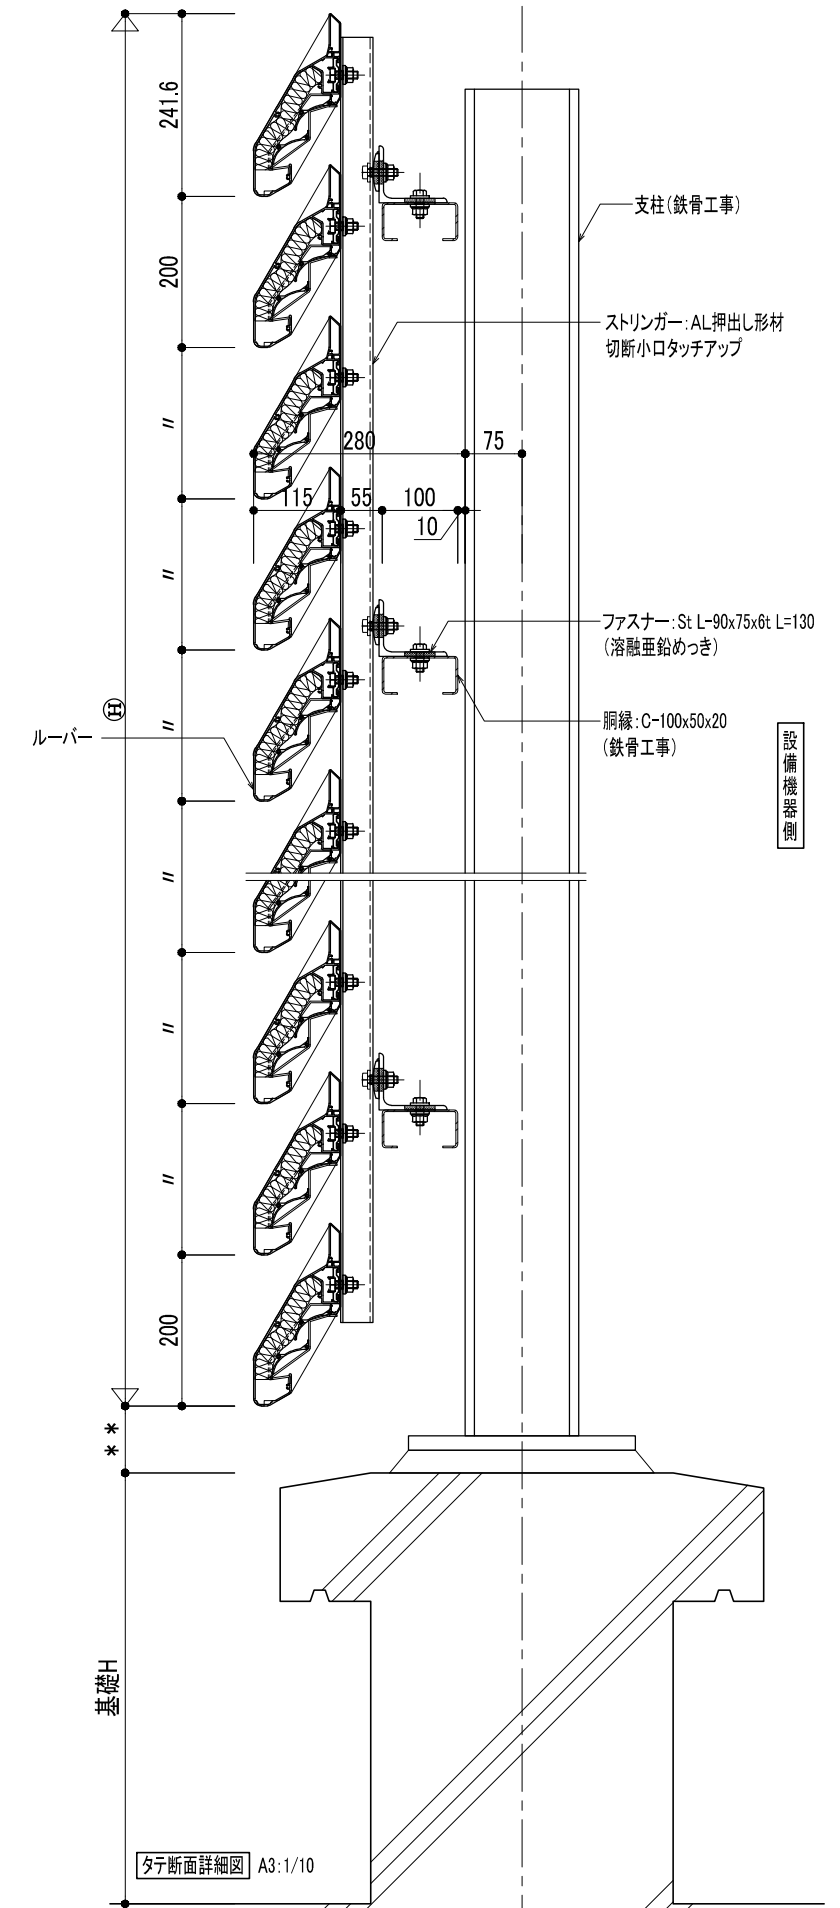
241.6

200

〃

〃

〃

〃

〃

〃

200

Ⓗ

＊＊

基礎H

支柱(鉄骨工事)

ストリンガー:AL押出し形材
切断小口タッチアップ

280

75

115

55

100

10

ファスナー:St L-90x75x6t L=130
(溶融亜鉛めっき)

胴縁:C-100x50x20
(鉄骨工事)

ルーバー

設備機器側

タテ断面詳細図 A3:1/10